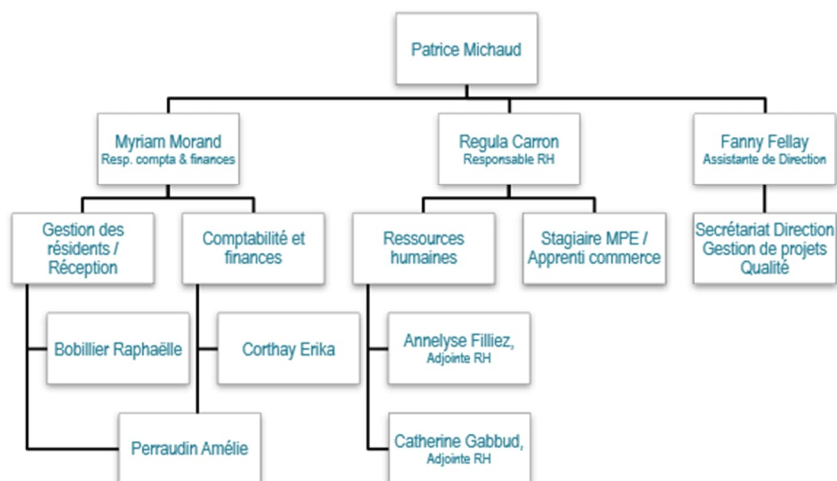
Patrice Michaud

Myriam Morand
Resp. compta & finances

Regula Carron
Responsable RH

Fanny Fellay
Assistante de Direction

Gestion des résidents / Réception

Comptabilité et finances

Ressources humaines

Stagiaire MPE / Apprenti commerce

Secrétariat Direction
Gestion de projets
Qualité

Bobillier Raphaëlle

Corthay Erika

Annelyse Filliez,
Adjointe RH

Perraudin Amélie

Catherine Gabbud,
Adjointe RH